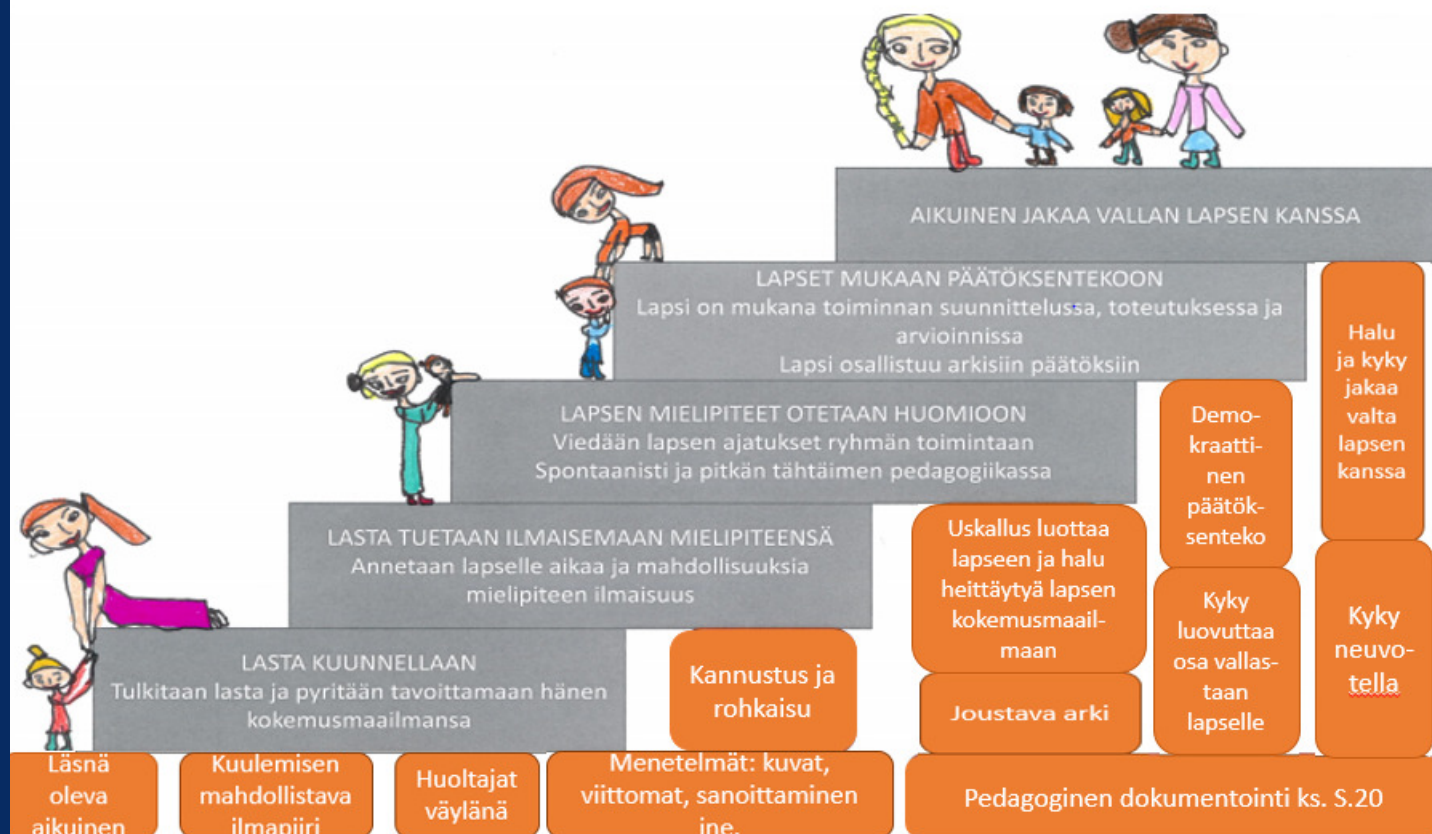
AIKUINEN JAKAA VALLAN LAPSEN KANSSA

LAPSET MUKAAN PÄÄTÖKSENTEKOON
Lapsi on mukana toiminnan suunnittelussa, toteutuksessa ja arvioinnissa
Lapsi osallistuu arkisiin päätöksiin

LAPSEN MIELIPITEET OTETAAN HUOMIOON
Viedään lapsen ajatukset ryhmän toimintaan
Spontaanisti ja pitkän tähtäimen pedagogiikassa

LASTA TUETAAN ILMAISEMAAN MIELIPITEENSÄ
Annetaan lapselle aikaa ja mahdollisuuksia mielipiteen ilmaisuus

LASTA KUUNNELLAAN
Tulkitaan lasta ja pyritään tavoittamaan hänen kokemusmaailmansa

Halu ja kyky jakaa valta lapsen kanssa

Demokraattinen päätöksenteko

Uskallus luottaa lapseen ja halu heittäytyä lapsen kokemusmaailmaan

Kyky luovuttaa osa vallastaan lapselle

Kyky neuvotella

Kannustus ja rohkaisu

Joustava arki

Läsnä oleva aikuinen

Kuulemisen mahdollistava ilmapiiri

Huoltajat väylänä

Menetelmät: kuvat, viittomat, sanoittaminen ine.

Pedagoginen dokumentointi ks. S.20